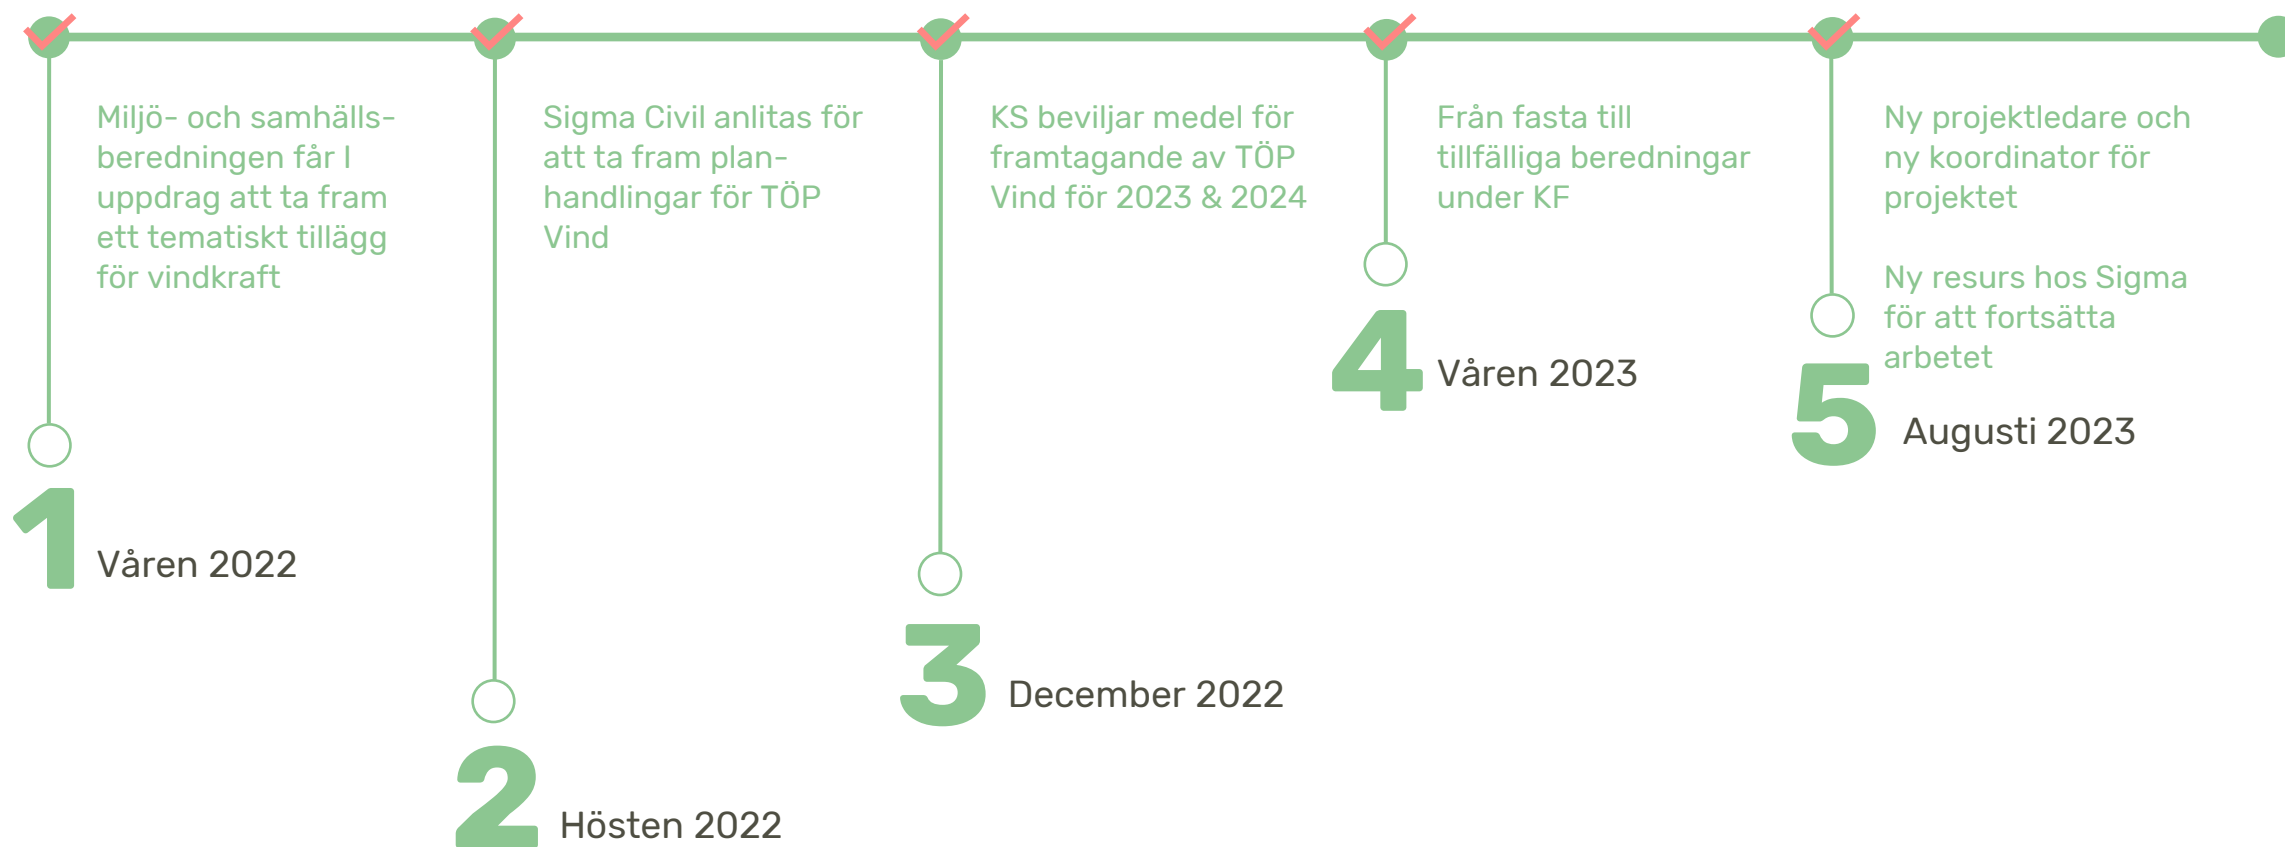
Miljö- och samhällsberedningen får I uppdrag att ta fram ett tematiskt tillägg för vindkraft

1 Våren 2022

Sigma Civil anlitas för att ta fram planhandlingar för TÖP Vind

2 Hösten 2022

KS beviljar medel för framtagande av TÖP Vind för 2023 & 2024

3 December 2022

Från fasta till tillfälliga beredningar under KF

4 Våren 2023

Ny projektledare och ny koordinator för projektet

Ny resurs hos Sigma för att fortsätta arbetet

5 Augusti 2023